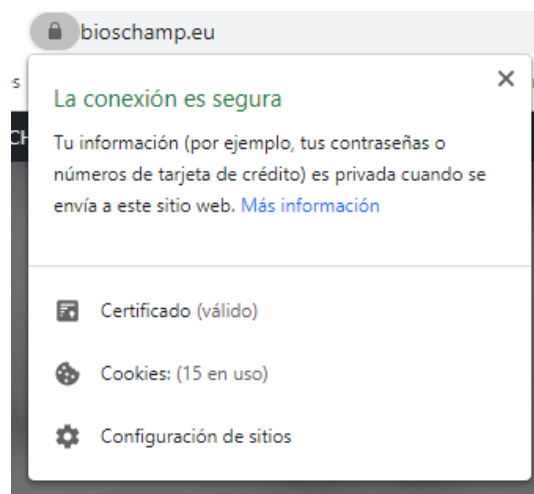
bioschamp.eu

s

CH

La conexión es segura

Tu información (por ejemplo, tus contraseñas o números de tarjeta de crédito) es privada cuando se envía a este sitio web. Más información

Certificado (válido)

Cookies: (15 en uso)

Configuración de sitios